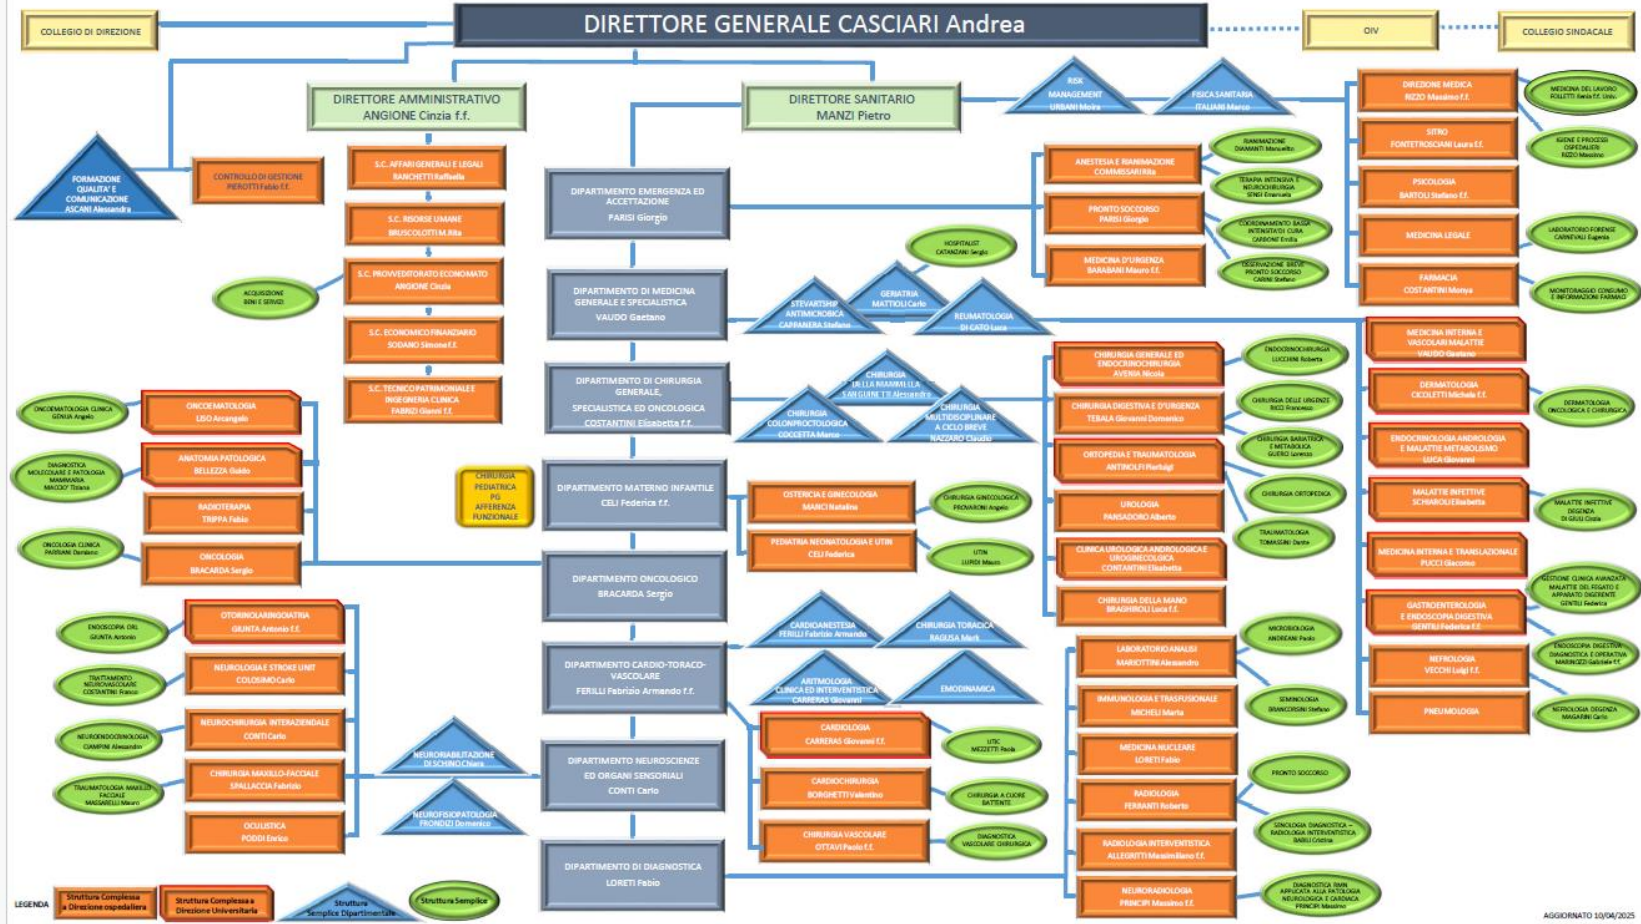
COLLEGIO DI DIREZIONE

DIRETTORE GENERALE CASCIARI Andrea

OIV

COLLEGIO SINDACALE

DIRETTORE AMMINISTRATIVO ANGIONE Cinzia f.f.

DIRETTORE SANITARIO MANZI Pietro

RISK MANAGEMENT URBANI Moira

FISICA SANITARIA ITALIANI Marco

DIREZIONE MEDICA RIZZO Massimo f.f.

MEDICINA DEL LAVORO FOLLETTI Ilenia f.f. Univ.

SITRO FONTETROSCIANI Laura f.f.

IGIENE E PROCESSI OSPEDALIERI RIZZO Massimo

PSICOLOGIA BARTOLI Stefano f.f.

MEDICINA LEGALE

LABORATORIO FORENSE CARNEVALI Eugenia

FARMACIA COSTANTINI Monya

MONITORAGGIO CONSUMO E INFORMAZIONI FARMACI

FORMAZIONE QUALITA' E COMUNICAZIONE ASCANI Alessandra

CONTROLLO DI GESTIONE PIEROTTI Fabio f.f.

S.C. AFFARI GENERALI E LEGALI RANCHETTI Raffaella

S.C. RISORSE UMANE BRUSCOLOTTI M.Rita

S.C. PROVVEDITORATO ECONOMATO ANGIONE Cinzia

ACQUISIZIONE BENI E SERVIZI

S.C. ECONOMICO FINANZIARIO SODANO Simone f.f.

S.C. TECNICO PATRIMONIALE E INGEGNERIA CLINICA FABRIZI Gianni f.f.

DIPARTIMENTO EMERGENZA ED ACCETTAZIONE PARISI Giorgio

ANESTESIA E RIANIMAZIONE COMMISSARI Rita

RIANIMAZIONE DIAMANTI Manuelita

TERAPIA INTENSIVA E NEUROCHIRURGIA SENSI Emanuela

PRONTO SOCCORSO PARISI Giorgio

COORDINAMENTO BASSA INTENSITA' DI CURA CARBONE Emilia

MEDICINA D'URGENZA BARABANI Mauro f.f.

OSSERVAZIONE BREVE PRONTO SOCCORSO CARINI Stefano

HOSPITALIST CATANZANI Sergio

DIPARTIMENTO DI MEDICINA GENERALE E SPECIALISTICA VAUDO Gaetano

STEWARTSHIP ANTIMICROBICA CAPPANERA Stefano

GERIATRIA MATTIOLI Carlo

REUMATOLOGIA DI CATO Luca

MEDICINA INTERNA E VASCOLARI MALATTIE VAUDO Gaetano

DERMATOLOGIA CICOLETTI Michele f.f.

DERMATOLOGIA ONCOLOGICA E CHIRURGICA

ENDOCRINOLOGIA ANDROLOGIA E MALATTIE METABOLISMO LUCA Giovanni

MALATTIE INFETTIVE SCHIAROLI Elisabetta

MALATTIE INFETTIVE DEGENZA DI GIULI Chiara

MEDICINA INTERNA E TRASLAZIONALE PUCCI Giacomo

GASTROENTEROLOGIA E ENDOSCOPIA DIGESTIVA GENTILI Federica f.f.

GESTIONE CLINICA AVANZATA MALATTIE DEL FEGATO E APPARATO DIGERENTE GENTILI Federica

ENDOSCOPIA DIGESTIVA DIAGNOSTICA E OPERATIVA MARINOZZI Gabriele f.f.

NEFROLOGIA VECCHI Luigi f.f.

NEFROLOGIA DEGENZA MAGARINI Carlo

PNEUMOLOGIA

DIPARTIMENTO DI CHIRURGIA GENERALE, SPECIALISTICA ED ONCOLOGICA COSTANTINI Elisabetta f.f.

CHIRURGIA DELLA MAMMELLA SANGIANETTI Alessandro

CHIRURGIA COLONPROCTOLOGICA COCCETTA Marco

CHIRURGIA MULTIDISCIPLINARE A CICLO BREVE NAZZARO Claudio

CHIRURGIA GENERALE ED ENDOCRINOCHIRURGIA AVENIA Nicola

ENDOCRINOCHIRURGIA LUCCHINI Roberta

CHIRURGIA DIGESTIVA E D'URGENZA TEBALA Giovanni Domenico

CHIRURGIA DELLE URGENZE RICCI Francesco

CHIRURGIA BARIATRICA E METABOLICA GUERCI Lorenzo

ORTOPEDIA E TRAUMATOLOGIA ANTINOLFI Pierluigi

CHIRURGIA ORTOPEDICA

UROLOGIA PANSADORO Alberto

TRAUMATOLOGIA TOMASSINI Dante

CLINICA UROLOGICA ANDROLOGICA E UROGINECOLOGICA CONTANTINI Elisabetta

CHIRURGIA DELLA MANO BRAGHIROLI Luca f.f.

ONCOEMATOLOGIA LISO Arcangelo

ONCOEMATOLOGIA CLINICA GENUA Angelo

ANATOMIA PATOLOGICA BELLEZZA Guido

DIAGNOSTICA MOLECOLARE E PATOLOGIA MAMMARIA MACCIO' Tiziana

RADIOTERAPIA TRIPPA Fabio

ONCOLOGIA CLINICA PARNANI Daniele

ONCOLOGIA BRACARDA Sergio

CHIRURGIA PEDIATRICA PG AFFERENZA FUNZIONALE

DIPARTIMENTO MATERNO INFANTILE CELI Federica f.f.

OSTERICIA E GINECOLOGIA MARCI Rosalina

CHIRURGIA GINECOLOGICA PROVARONI Angelo

PEDIATRIA NEONATOLOGIA E UTIN CELI Federica

UTIN LURDI Mauro

DIPARTIMENTO ONCOLOGICO BRACARDA Sergio

OTORINOLARINGOIATRIA GIUNTA Antonio f.f.

ENDOSCOPIA ORL GIUNTA Antonio

NEUROLOGIA E STROKE UNIT COLOSIMO Carlo

TRATTAMENTO NEUROVASCOLARE COSTANTINI Franco

NEUROCHIRURGIA INTERAZIENDALE CONTI Carlo

NEUROENDOCRINOLOGIA CIAMPINI Alessandro

CHIRURGIA MAXILLO-FACCIALE SPALLACCIA Fabrizio

TRAUMATOLOGIA MAXILLO FACCIALE MASSARELLI Mauro

OCULISTICA PODDI Enrico

DIPARTIMENTO CARDIO-TORACO-VASCOLARE FERILLI Fabrizio Armando f.f.

CARDIOANESTESIA FERILLI Fabrizio Armando

CHIRURGIA TORACICA RAGUSA Mark

ARITMOLOGIA CLINICA ED INTERVENTISTICA CARRERAS Giovanni

EMODINAMICA

CARDIOLOGIA CARRERAS Giovanni f.f.

UTIC MEZZETTI Paola

CARDIOCHIRURGIA BORGHETTI Valentino

CHIRURGIA A CUORE BATTENTE

CHIRURGIA VASCOLARE OTTAVI Paolo f.f.

DIAGNOSTICA VASCOLARE CHIRURGICA

NEURORIABILITAZIONE DI SCHINO Chiara

NEUROFISIOPATOLOGIA FRONDIZI Domenico

DIPARTIMENTO NEUROSCIENZE ED ORGANI SENSORIALI CONTI Carlo

DIPARTIMENTO DI DIAGNOSTICA LORETI Fabio

LABORATORIO ANALISI MARIOTTINI Alessandro

MICROBIOLOGIA ANDREANI Paolo

IMMUNOLOGIA E TRASFUSIONALE MICHELI Marta

SIEROLOGIA BRANCORSINI Stefano

MEDICINA NUCLEARE LORETI Fabio

RADIOLOGIA FERRANTI Roberto

PRONTO SOCCORSO

SENOLOGIA DIAGNOSTICA – RADIOLOGIA INTERVENTISTICA BABILI Cristina

RADIOLOGIA INTERVENTISTICA ALLEGRITTI Massimiliano f.f.

NEURORADIOLOGIA PRINCIPI Massimo f.f.

DIAGNOSTICA RMN APPLICATA ALLA PATOLOGIA NEUROLOGICA E CARDIACA PRINCIPI Massimo

LEGENDA

Struttura Complessa a Direzione ospedaliera

Struttura Complessa a Direzione Universitaria

Struttura Semplice Dipartimentale

Struttura Semplice

AGGIORNATO 10/04/2025